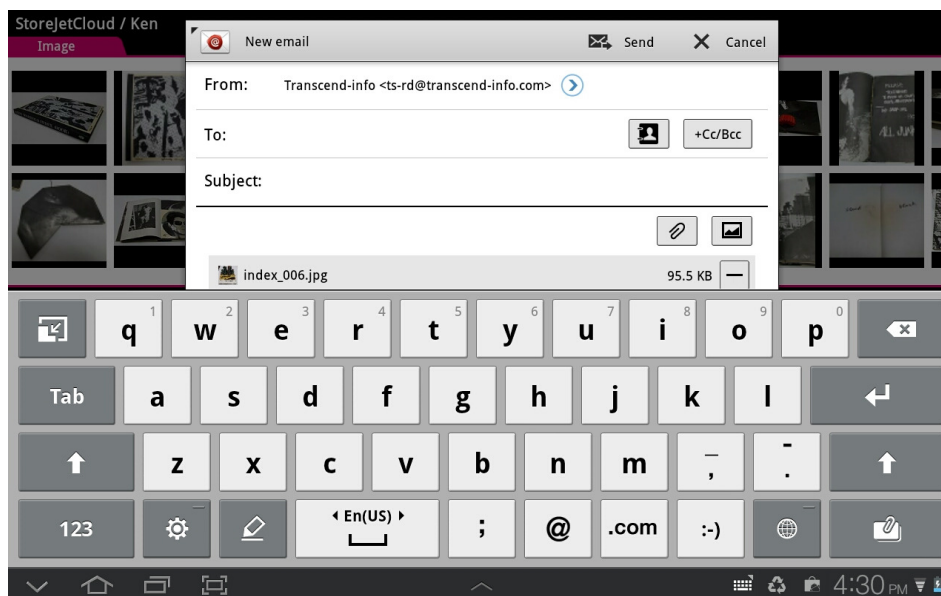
StoreJetCloud / Ken
Image

New email
Send
Cancel

From: Transcend-info <ts-rd@transcend-info.com>
To:
+Cc/Bcc
Subject:

index_006.jpg
95.5 KB

q 1 w 2 e 3 r 4 t 5 y 6 u 7 i 8 o 9 p 0
Tab a s d f g h j k l
z x c v b n m , .
123
En(US)
;
@
.com
:-)

4:30 PM